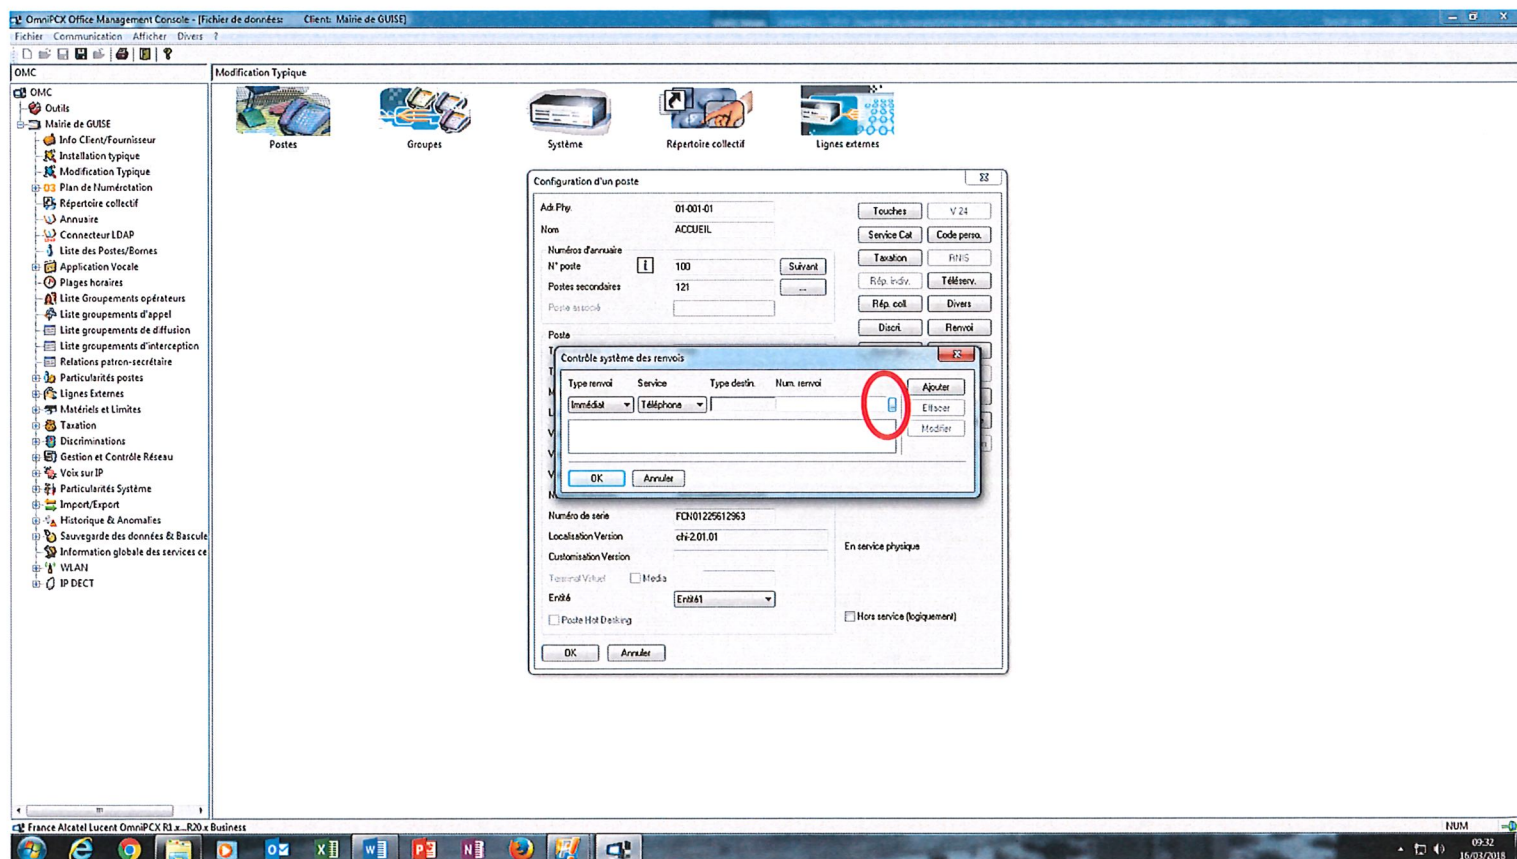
OmniPCX Office Management Console - [Fichier de données: Client: Mairie de GUISE]

Fichier Communication Afficher Divers ?

OMC

OMC
Outils
Mairie de GUISE
Info Client/Fournisseur
Installation typique
Modification Typique
Plan de Numérotation
Répertoire collectif
Annuaire
Connecteur LDAP
Liste des Postes/Bornes
Application Vocale
Plages horaires
Liste Groupements opérateurs
Liste groupements d'appel
Liste groupements de diffusion
Liste groupements d'interception
Relations patron-secrétaire
Particularités postes
Lignes Externes
Matériels et Limites
Taxation
Discriminations
Gestion et Contrôle Réseau
Voix sur IP
Particularités Système
Import/Export
Historique & Anomalies
Sauvegarde des données & Bascule
Information globale des services ce
WLAN
IP DECT

Modification Typique

Postes
Groupes
Système
Répertoire collectif
Lignes externes

Configuration d'un poste

Adr Phy. 01-001-01
Nom ACCUEIL
Numéros d'annuaire
N° poste 100 Suivant
Postes secondaires 121 ...
Poste associé
Poste

Touches V 24
Service Cat Code perso.
Taxation RNIS
Rép. indiv. Téléserv.
Rép. coll Divers
Discri. Renvoi

Contrôle système des renvois

Type renvoi Service Type destin. Num. renvoi
Immédiat Téléphone
Ajouter
Effacer
Modifier
OK Annuler

Numéro de serie FCN01225612963
Localisation Version chi-2.01.01
Customisation Version
Terminal Virtuel Media
Entité Entité1
Poste Hot Desking
En service physique
Hors service (logiquement)
OK Annuler

France Alcatel Lucent OmniPCX R1.x...R20.x Business
NUM
09:32
16/03/2018